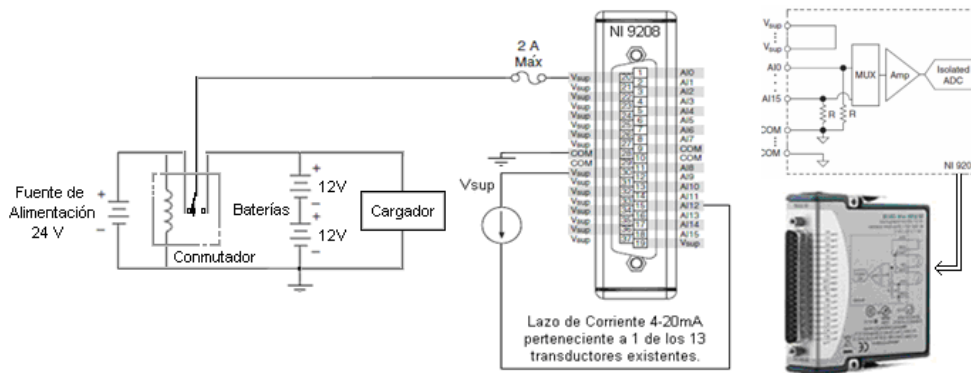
Fuente de Alimentación 24 V

+

-

Conmutador

Baterías

+

12V

+

12V

Cargador

2 A Máx

Vsup

NI 9208

Vsup
Vsup
Vsup
Vsup
Vsup
Vsup
Vsup
Vsup
COM
COM
Vsup
Vsup
Vsup
Vsup
Vsup
Vsup
Vsup
Vsup

20
21
22
23
24
25
26
27
28
29
30
31
32
33
34
35
36
37

1
2
3
4
5
6
7
8
9
10
11
12
13
14
15
16
17
18
19

AI0
AI1
AI2
AI3
AI4
AI5
AI6
AI7
COM
COM
AI8
AI9
AI10
AI11
AI12
AI13
AI14
AI15

Lazo de Corriente 4-20mA perteneciente a 1 de los 13 transductores existentes.

Vsup

Vsup

AI0

AI15

COM

COM

MUX

Amp

Isolated ADC

R

R

NI 920